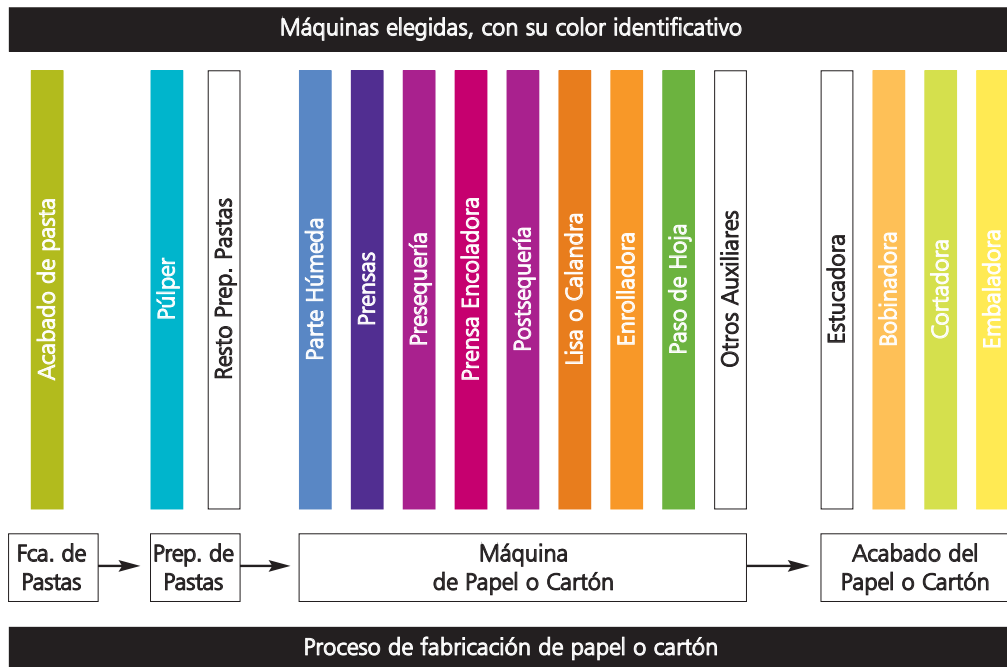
Máquinas elegidas, con su color identificativo

Acabado de pasta

Púlper

Resto Prep. Pastas

Parte Húmeda

Prensas

Presequería

Prensa Encoladora

Postsequería

Lisa o Calandra

Enrolladora

Paso de Hoja

Otros Auxiliares

Estucadora

Bobinadora

Cortadora

Embaladora

Fca. de Pastas

Prep. de Pastas

Máquina de Papel o Cartón

Acabado del Papel o Cartón

Proceso de fabricación de papel o cartón